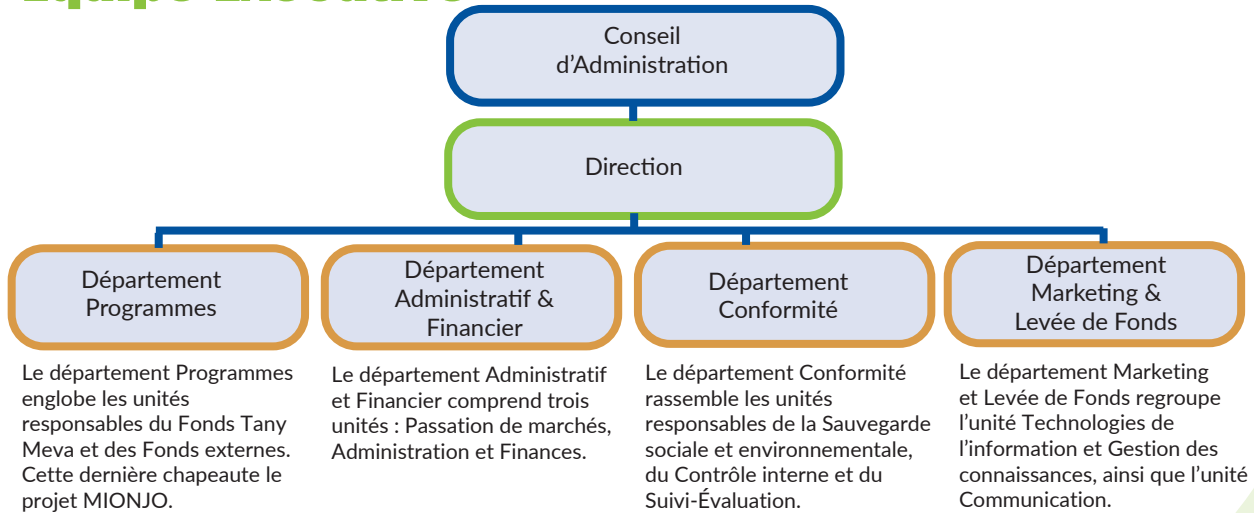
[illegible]

Conseil d'Administration

Direction

Département Programmes

Département Administratif & Financier

Département Conformité

Département Marketing & Levée de Fonds

Le département Programmes englobe les unités responsables du Fonds Tany Meva et des Fonds externes. Cette dernière chapeaute le projet MIONJO.

Le département Administratif et Financier comprend trois unités : Passation de marchés, Administration et Finances.

Le département Conformité rassemble les unités responsables de la Sauvegarde sociale et environnementale, du Contrôle interne et du Suivi-Évaluation.

Le département Marketing et Levée de Fonds regroupe l'unité Technologies de l'information et Gestion des connaissances, ainsi que l'unité Communication.